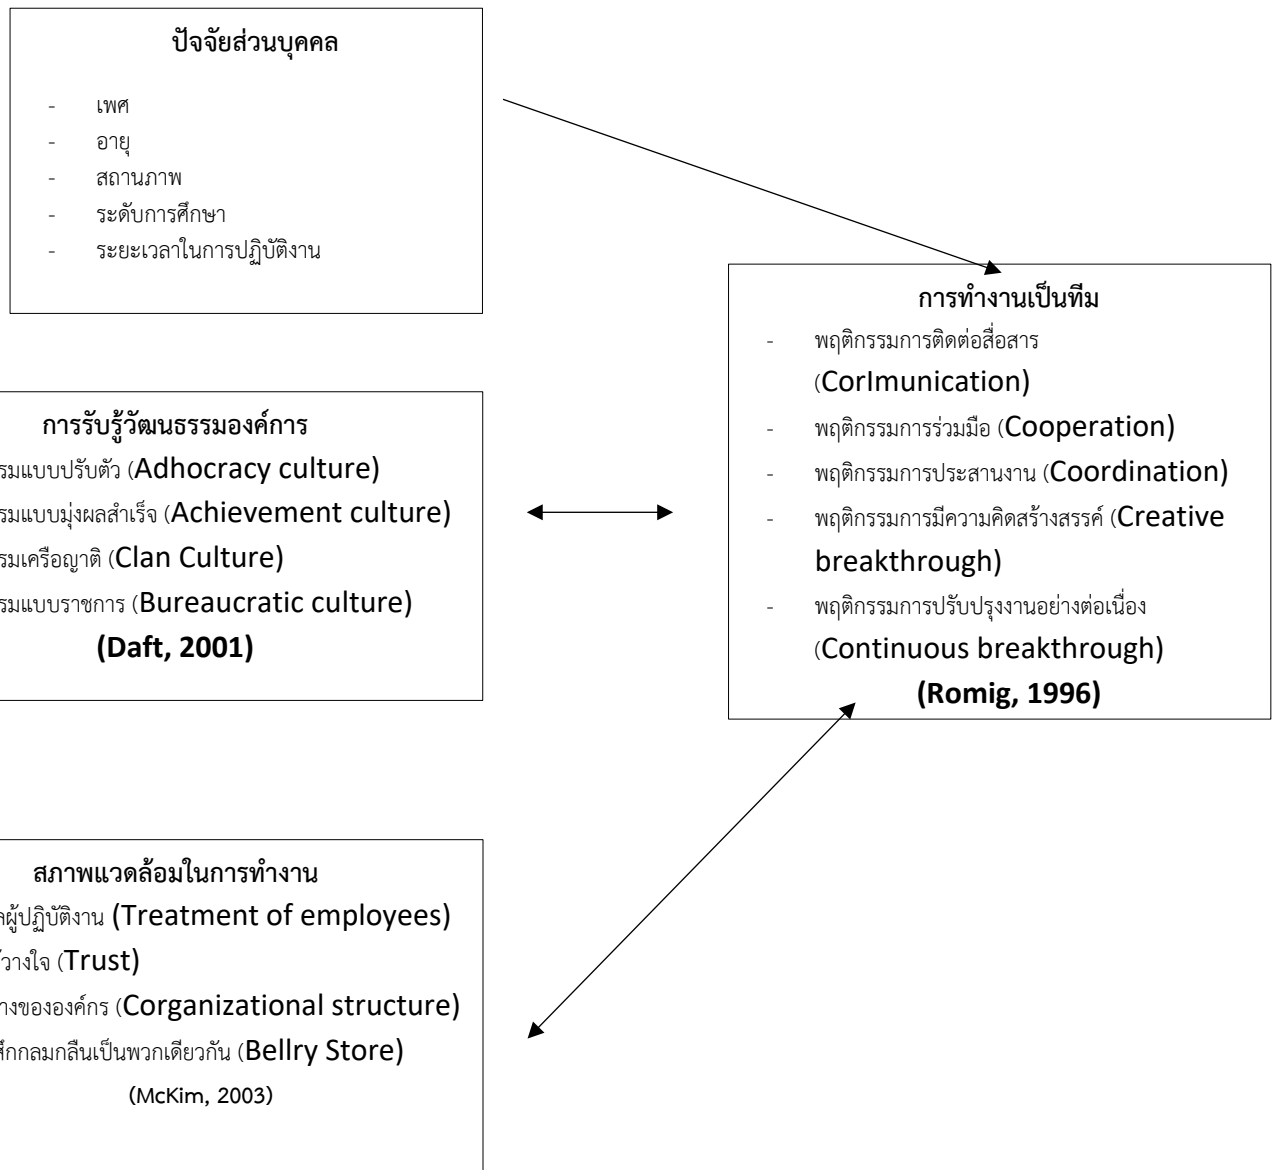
ปัจจัยส่วนบุคคล

- เพศ
- อายุ
- สถานภาพ
- ระดับการศึกษา
- ระยะเวลาในการปฏิบัติงาน

การทำงานเป็นทีม

- พฤติกรรมการติดต่อสื่อสาร (CorImunication)
- พฤติกรรมการร่วมมือ (Cooperation)
- พฤติกรรมการประสานงาน (Coordination)
- พฤติกรรมการมีความคิดสร้างสรรค์ (Creative breakthrough)
- พฤติกรรมการปรับปรุงงานอย่างต่อเนื่อง (Continuous breakthrough)

(Romig, 1996)

การรับรู้วัฒนธรรมองค์การ

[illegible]รมแบบปรับตัว (Adhocracy culture)
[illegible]รมแบบมุ่งผลสำเร็จ (Achievement culture)
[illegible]รมเครือญาติ (Clan Culture)
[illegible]รมแบบราชการ (Bureaucratic culture)

(Daft, 2001)

สภาพแวดล้อมในการทำงาน

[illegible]ผู้ปฏิบัติงาน (Treatment of employees)
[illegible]ว้างใจ (Trust)
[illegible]างขององค์กร (Corganizational structure)
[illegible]สึกกลมกลืนเป็นพวกเดียวกัน (Bellry Store)

(McKim, 2003)